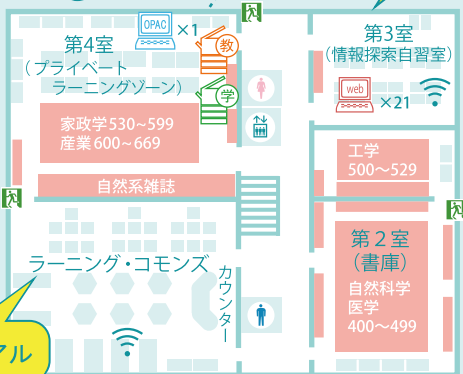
OPAC ×1

第4室
（プライベート
ラーニングゾーン）

教

学

第3室
（情報探索自習室）

web ×21

家政学530～599
産業600～669

工学
500～529

自然系雑誌

第２室
（書庫）

自然科学
医学
400～499

ラーニング・コモンズ

カウンター

アル